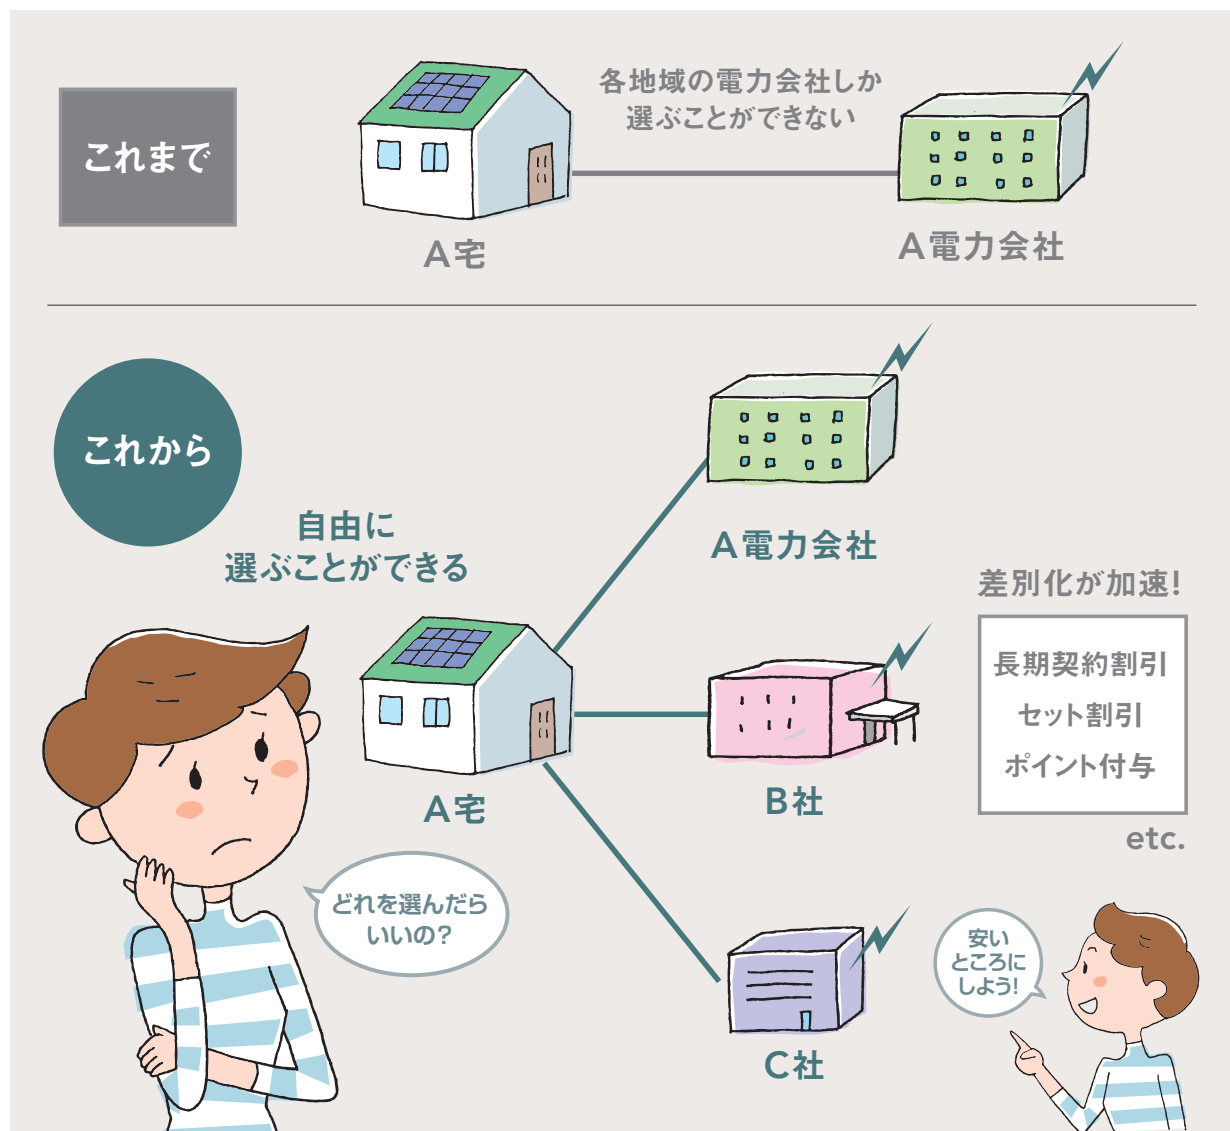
これまで

各地域の電力会社しか
選ぶことができない

A宅

A電力会社

これから

自由に
選ぶことができる

A電力会社

差別化が加速!

長期契約割引
セット割引
ポイント付与

etc.

A宅

B社

どれを選んだら
いいの?

C社

安い
ところに
しよう!